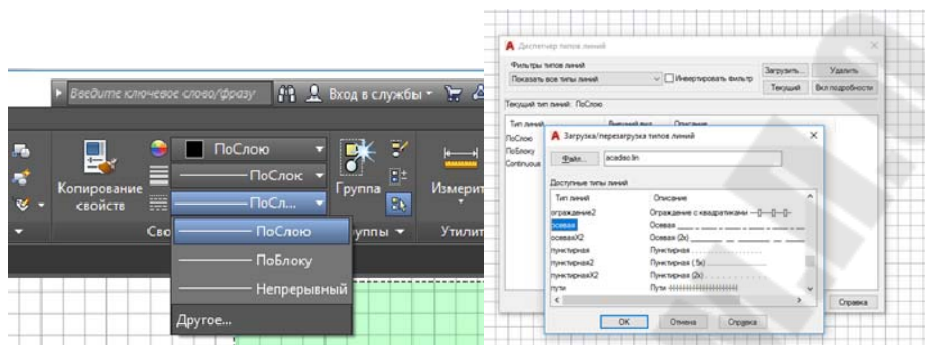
Введите ключевое слово/фразу
Вход в службы

Копирование свойств
ПоСлою
ПоСлок
ПоСл...
Группа
Измерит
Сво
уппы
Утилит
ПоСлою
ПоБлоку
Непрерывный
Другое...

Диспетчер типов линий
Фильтры типов линий
Показать все типы линий
Инвертировать фильтр
Загрузить...
Удалить
Текущий
Вкл подробности
Текущий тип линий: ПоСлою
Тип линий
Внешний вид
Описание
ПоСлою
ПоБлоку
Continuous

Загрузка/перезагрузка типов линий
Файл...
acadiso.lin
Доступные типы линий
| Тип линий | Описание |
|---|---|
| ограждение2 | Ограждение с квадратиками —[]—[]—[]— |
| осевая | Осевая |
| осеваяX2 | Осевая (2x) |
| пунктирная | Пунктирная |
| пунктирная2 | Пунктирная (.5x) |
| пунктирнаяX2 | Пунктирная (2x) |
| пути | Пути |

OK
Отмена
Справка
Справка